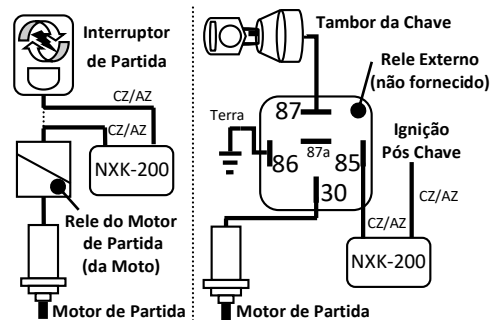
Interruptor de Partida

CZ/AZ

CZ/AZ

NXK-200

Rele do Motor de Partida (da Moto)

Motor de Partida

Tambor da Chave

Rele Externo (não fornecido)

87

Terra

86

87a

85

30

Ignição Pós Chave

CZ/AZ

CZ/AZ

NXK-200

Motor de Partida